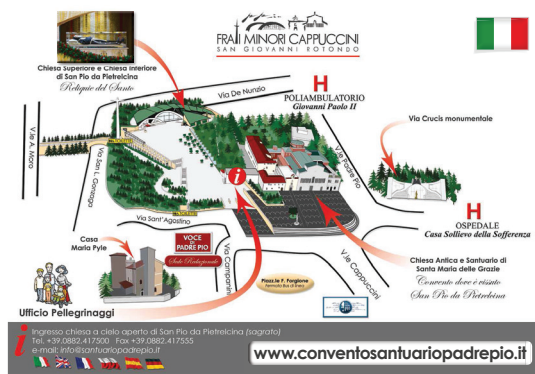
FRATI MINORI CAPPUCCINI
SAN GIOVANNI ROTONDO

Chiesa Superiore e Chiesa Inferiore di San Pio da Pietrelcina
Reliquie del Santo

Via De Nunzio

H
POLIAMBULATORIO
Giovanni Paolo II

Via Crucis monumentale

V.le A. Moro

Via San L. Gonzaga

V.le Padre Pio

H
OSPEDALE
Casa Sollievo della Sofferenza

Via Sant'Agostino

Casa Maria Pyle

VOCE DI PADRE PIO
Sede Redazionale

Via Campanile

Piazza.le P. Forgione
Terminal Bus (A-Bus)

V.le Cappuccini

Chiesa Antica e Santuario di Santa Maria delle Grazie
Convento dove è vissuto San Pio da Pietrelcina

Ufficio Pellegrinaggi

Ingresso chiesa a cielo aperto di San Pio da Pietrelcina (sagrato)
Tel. +39.0882.417500 Fax +39.0882.417555
e-mail: info@santuariopadrepio.it

www.conventosantuariopadrepio.it